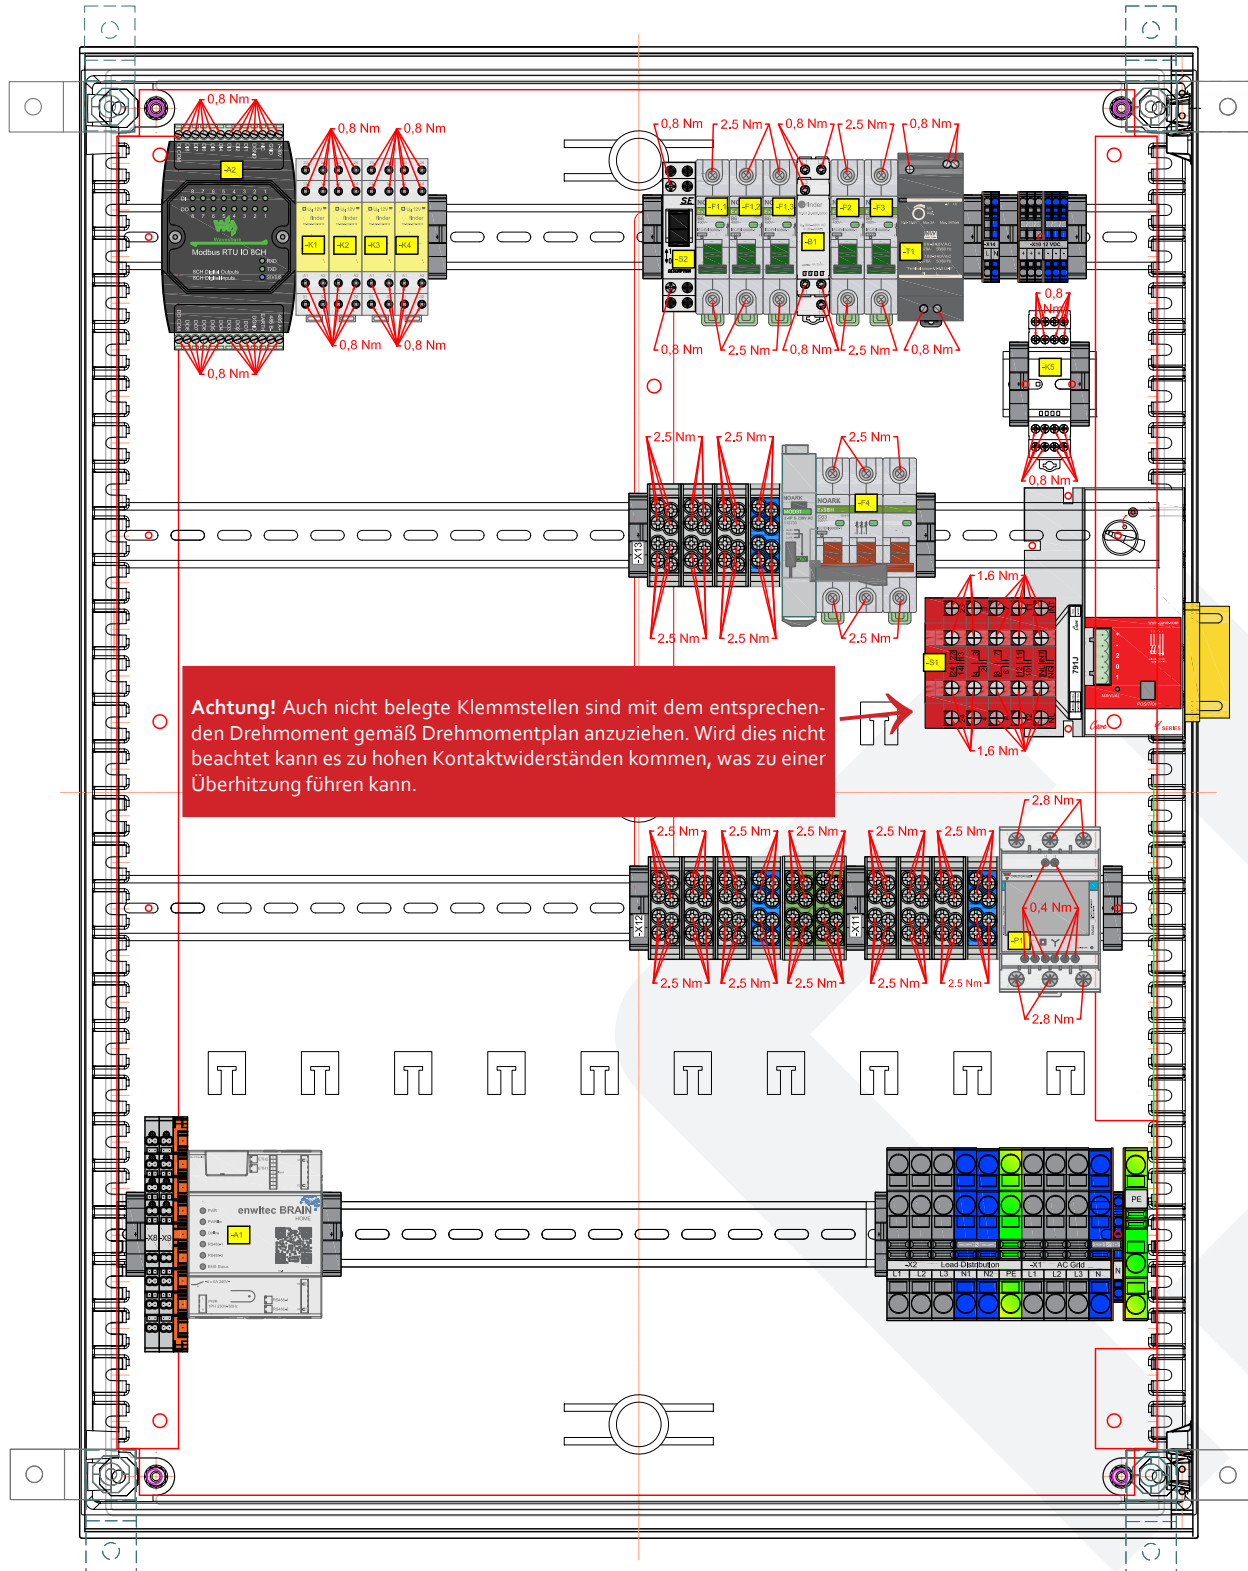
0,8 Nm
0,8 Nm
0,8 Nm
-A2
Modbus RTU IO 8CH
-K1 -K2 -K3 -K4
0,8 Nm
0,8 Nm
0,8 Nm
0,8 Nm
2.5 Nm
0,8 Nm
2.5 Nm
0,8 Nm
-F1.1 -F1.2 -F1.3 -F2 -F3
-B1
-T1
-S2
-X14
-X10 12 VDC
0,8 Nm
2.5 Nm
0,8 Nm
2.5 Nm
0,8 Nm
0,8 Nm
-K5
0,8 Nm
2.5 Nm
2.5 Nm
2.5 Nm
-X13
NOARK
-F4
2.5 Nm
2.5 Nm
2.5 Nm
1.6 Nm
-S1
1.6 Nm

**Achtung!** Auch nicht belegte Klemmstellen sind mit dem entsprechenden Drehmoment gemäß Drehmomentplan anzuziehen. Wird dies nicht beachtet kann es zu hohen Kontaktwiderständen kommen, was zu einer Überhitzung führen kann.

2.8 Nm
2.5 Nm
2.5 Nm
2.5 Nm
2.5 Nm
2.5 Nm
-X12
-X11
0,4 Nm
-P1
2.5 Nm
2.5 Nm
2.5 Nm
2.5 Nm
2.5 Nm
2.8 Nm
-X8 -X9
enwitec BRAIN
-A1
PE
-X2 Load-Distribution -X1 AC Grid
L1 L2 L3 N1 N2 PE L1 L2 L3 N